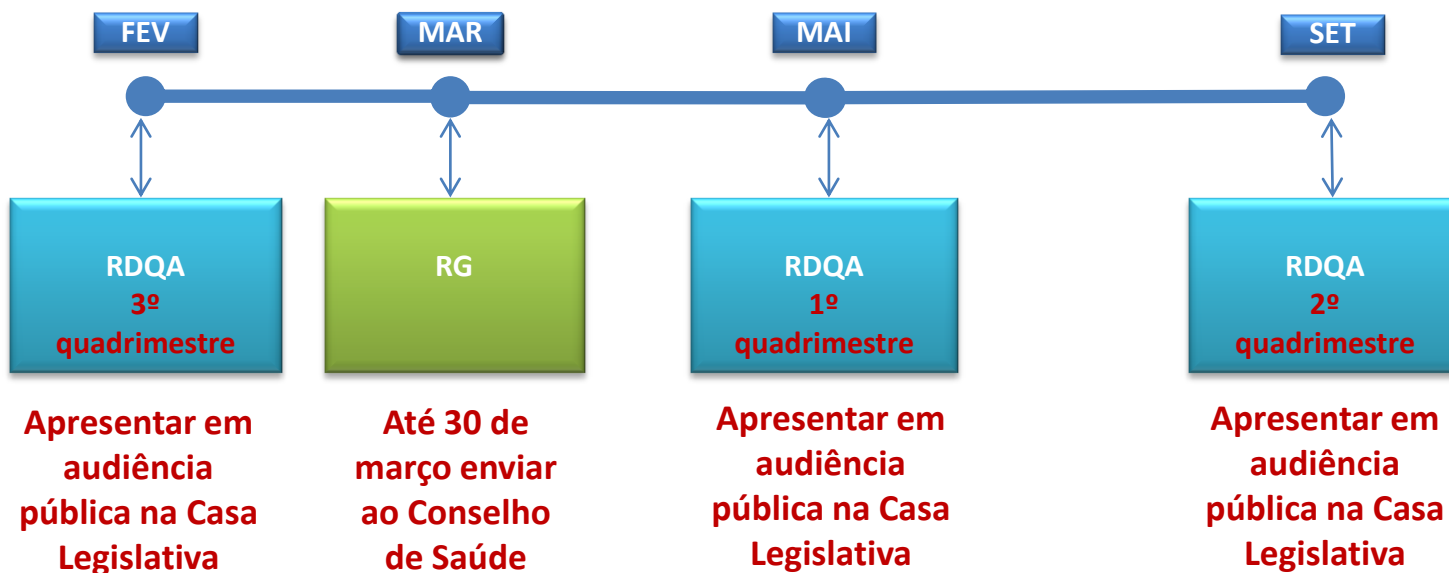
FEV

MAR

MAI

SET

RDQA
3º
quadrimestre

Apresentar em audiência pública na Casa Legislativa

RG

Até 30 de março enviar ao Conselho de Saúde

RDQA
1º
quadrimestre

Apresentar em audiência pública na Casa Legislativa

RDQA
2º
quadrimestre

Apresentar em audiência pública na Casa Legislativa